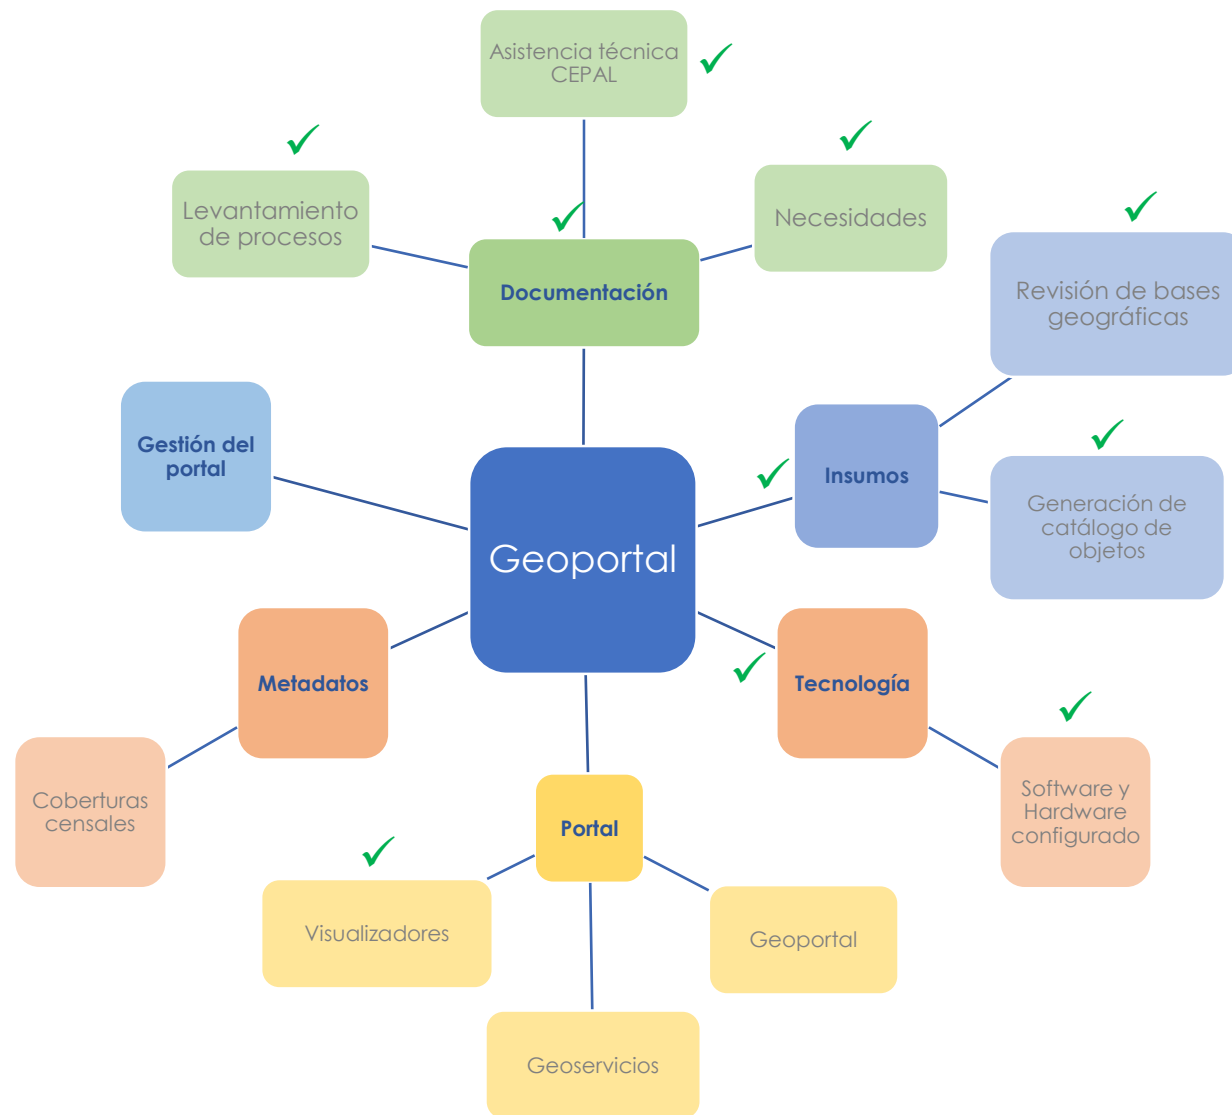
Asistencia técnica CEPAL

Levantamiento de procesos

Necesidades

Documentación

Revisión de bases geográficas

Gestión del portal

Insumos

Generación de catálogo de objetos

Geoportal

Metadatos

Tecnología

Software y Hardware configurado

Coberturas censales

Portal

Visualizadores

Geoportal

Geoservicios